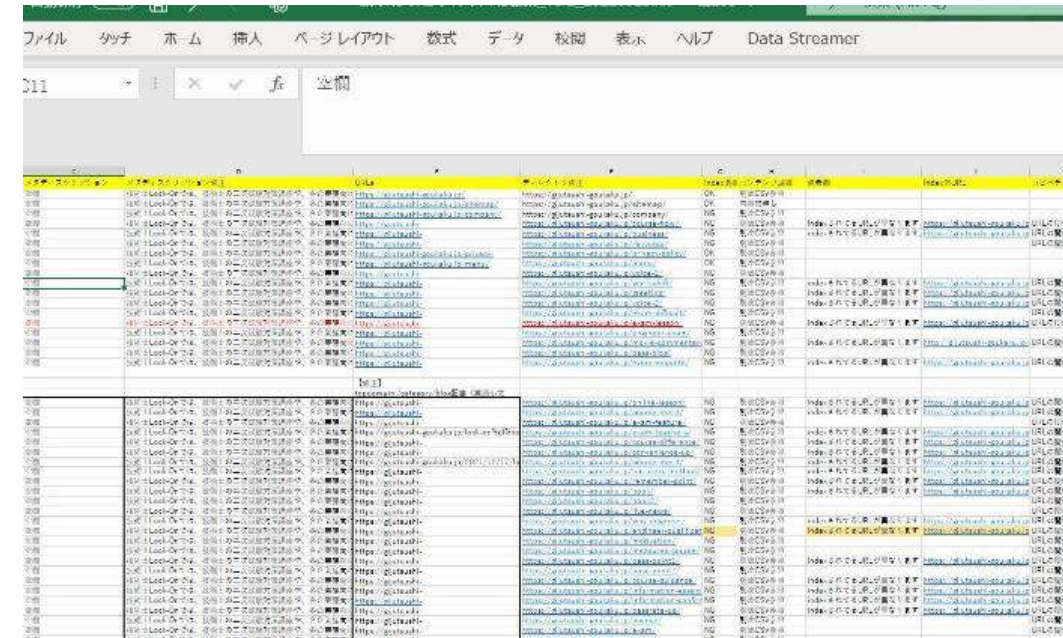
ファイル タッチ ホーム 挿入 ページレイアウト 数式 データ 校閲 表示 ヘルプ Data Streamer

C11 空欄

| メタディスクリプション | メタディスクリプション修正 | URL | 修正URL | Index | | 備考 | Index状況 | |
|---|---|---|---|---|---|---|---|---|
| 空欄 | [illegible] | https://gizitsushi-goukaku.jp/ | https://gizitsushi-goukaku.jp/ | OK | | | | |
| 空欄 | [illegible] | https://gizitsushi-goukaku.jp/sitemap/ | https://gizitsushi-goukaku.jp/sitemap/ | OK | | | | |
| 空欄 | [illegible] | https://gizitsushi-goukaku.jp/company/ | https://gizitsushi-goukaku.jp/company/ | OK | | | | |
| 空欄 | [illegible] | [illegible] | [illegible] | NG | | Indexされておらず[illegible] | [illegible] | URL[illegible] |

【修正】
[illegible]